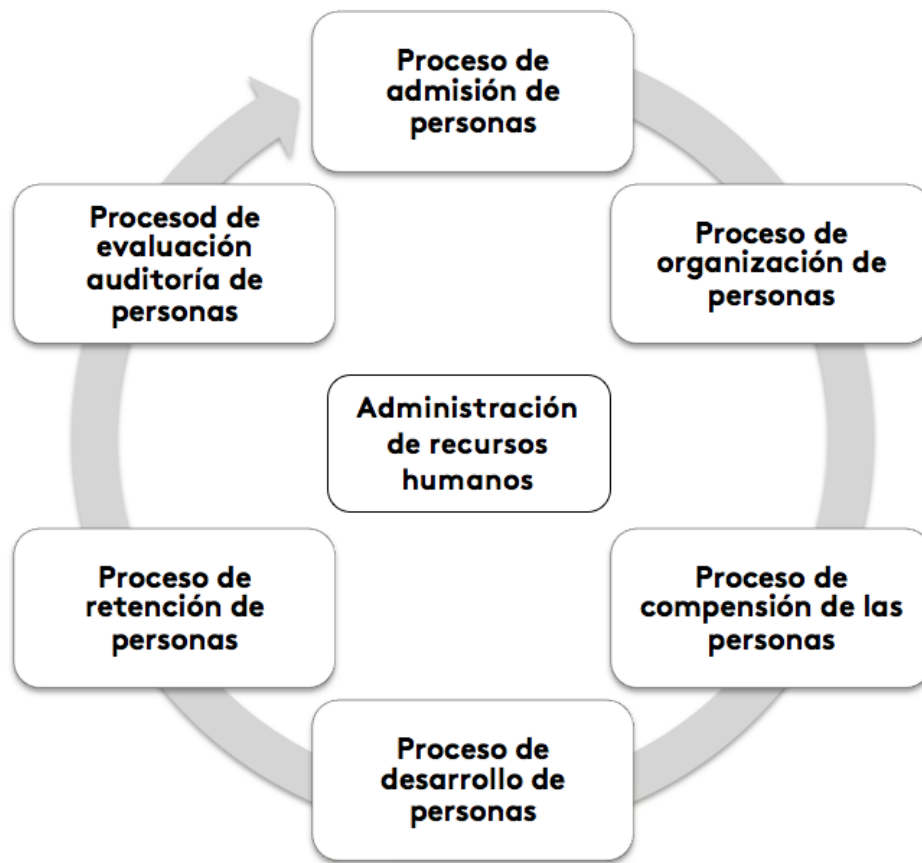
Proceso de admisión de personas

Proceso de organización de personas

Proceso de compensión de las personas

Proceso de desarrollo de personas

Proceso de retención de personas

Procesod de evaluación auditoría de personas

Administración de recursos humanos